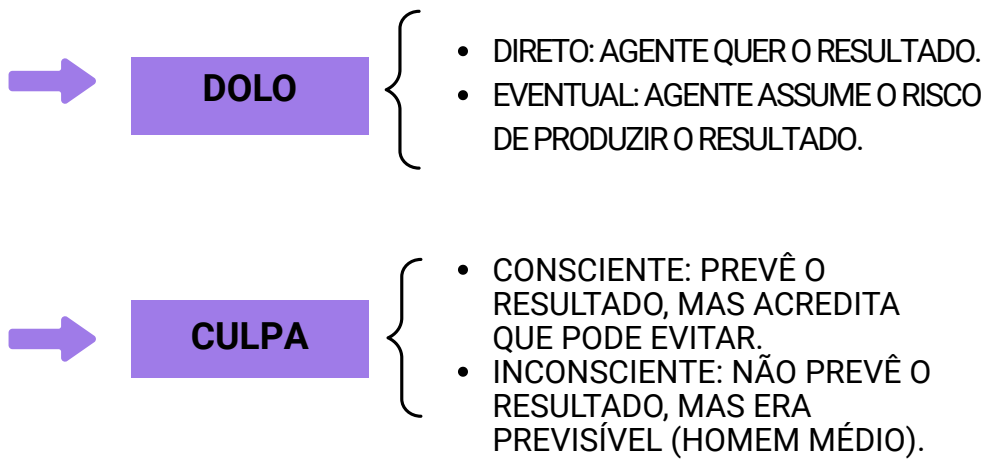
DOLO

- DIRETO: AGENTE QUER O RESULTADO.
- EVENTUAL: AGENTE ASSUME O RISCO DE PRODUZIR O RESULTADO.

CULPA

- CONSCIENTE: PREVÊ O RESULTADO, MAS ACREDITA QUE PODE EVITAR.
- INCONSCIENTE: NÃO PREVÊ O RESULTADO, MAS ERA PREVISÍVEL (HOMEM MÉDIO).